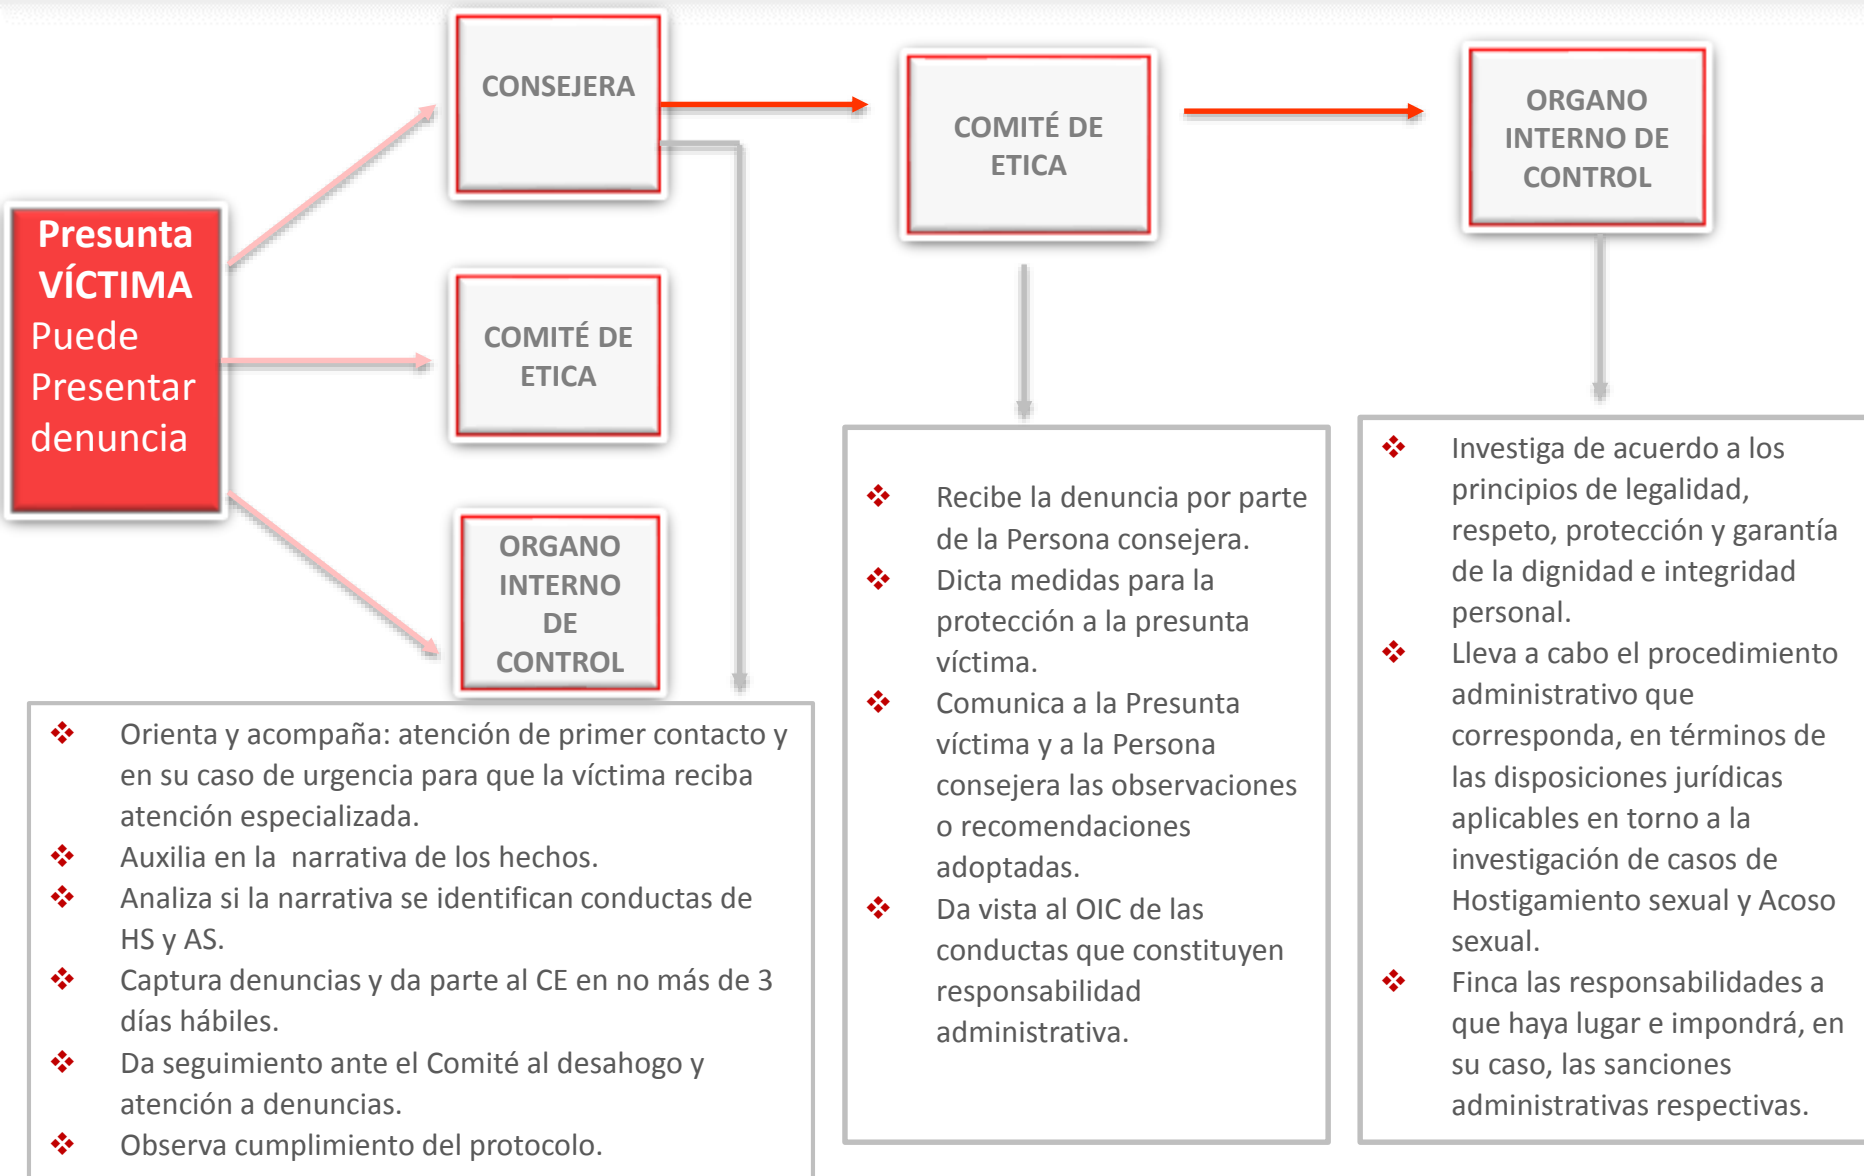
Presunta VÍCTIMA Puede Presentar denuncia

CONSEJERA

COMITÉ DE ETICA

ORGANO INTERNO DE CONTROL

COMITÉ DE ETICA

ORGANO INTERNO DE CONTROL

❖ Orienta y acompaña: atención de primer contacto y en su caso de urgencia para que la víctima reciba atención especializada.
❖ Auxilia en la narrativa de los hechos.
❖ Analiza si la narrativa se identifican conductas de HS y AS.
❖ Captura denuncias y da parte al CE en no más de 3 días hábiles.
❖ Da seguimiento ante el Comité al desahogo y atención a denuncias.
❖ Observa cumplimiento del protocolo.

❖ Recibe la denuncia por parte de la Persona consejera.
❖ Dicta medidas para la protección a la presunta víctima.
❖ Comunica a la Presunta víctima y a la Persona consejera las observaciones o recomendaciones adoptadas.
❖ Da vista al OIC de las conductas que constituyen responsabilidad administrativa.

❖ Investiga de acuerdo a los principios de legalidad, respeto, protección y garantía de la dignidad e integridad personal.
❖ Lleva a cabo el procedimiento administrativo que corresponda, en términos de las disposiciones jurídicas aplicables en torno a la investigación de casos de Hostigamiento sexual y Acoso sexual.
❖ Finca las responsabilidades a que haya lugar e impondrá, en su caso, las sanciones administrativas respectivas.